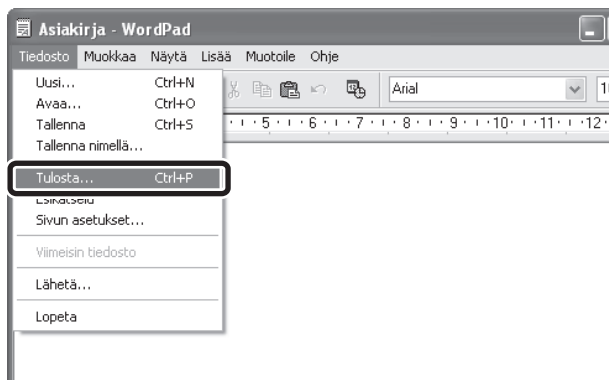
Asiakirja - WordPad

Tiedosto Muokkaa Näytä Lisää Muotoile Ohje

Uusi... Ctrl+N
Avaa... Ctrl+O
Tallenna Ctrl+S
Tallenna nimellä...
Tulosta... Ctrl+P
Esikatselu
Sivun asetukset...
Viimeisin tiedosto
Lähetä...
Lopeta

Arial

5 · 6 · 7 · 8 · 9 · 10 · 11 · 12